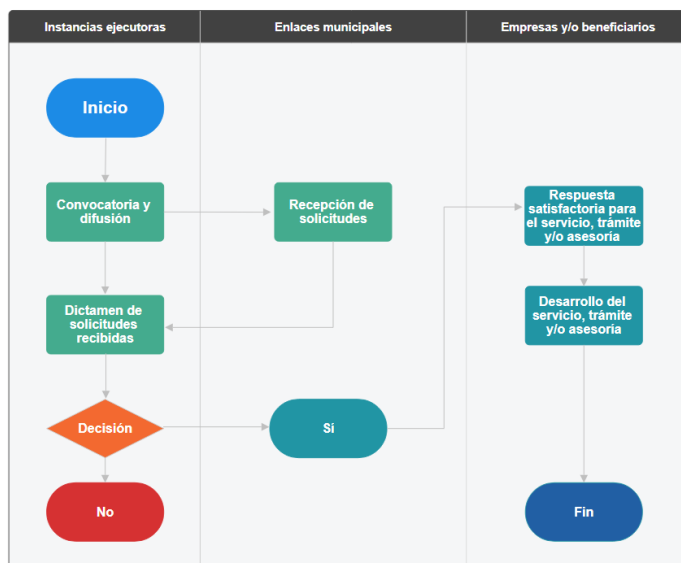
Instancias ejecutoras

Enlaces municipales

Empresas y/o beneficiarios

Inicio

Convocatoria y difusión

Recepción de solicitudes

Respuesta satisfactoria para el servicio, trámite y/o asesoria

Dictamen de solicitudes recibidas

Desarrollo del servicio, trámite y/o asesoria

Decisión

Si

No

Fin